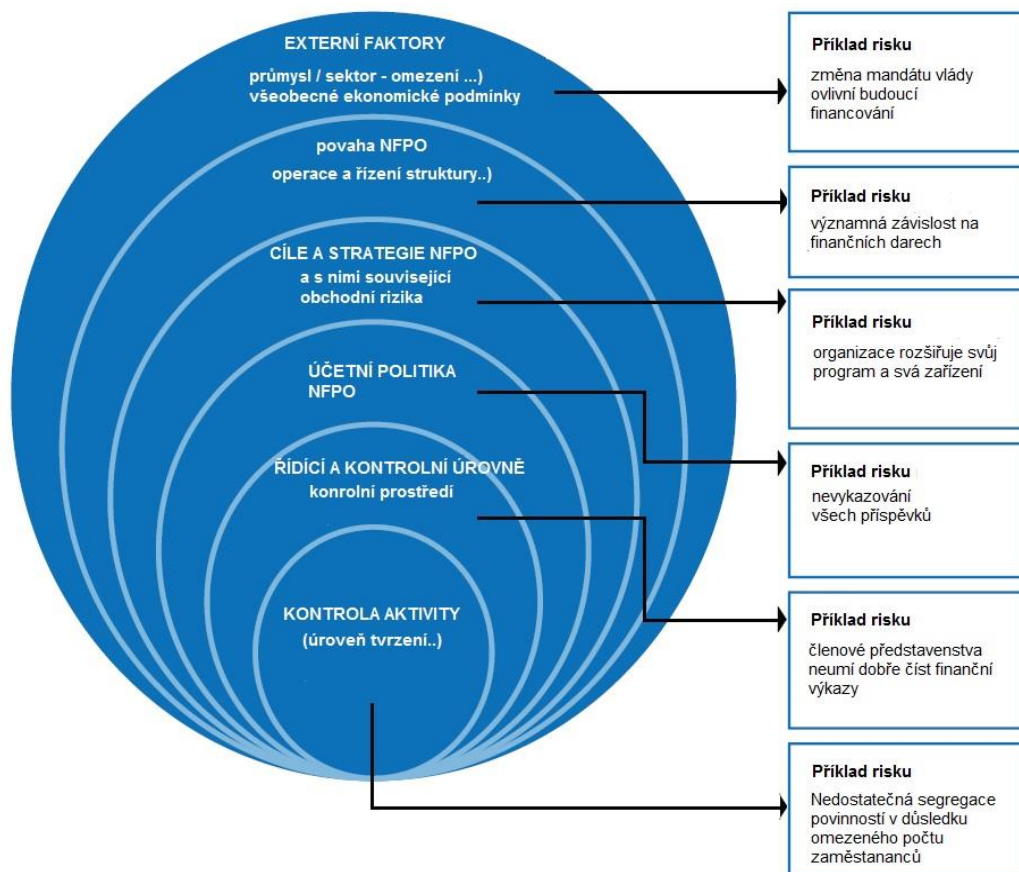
EXTERNÍ FAKTORY
průmysl / sektor - omezení ...)
všeobecné ekonomické podmínky

povaha NFPO
operace a řízení struktury..)

CÍLE A STRATEGIE NFPO
a s nimi související
obchodní rizika

ÚČETNÍ POLITIKA
NFPO

ŘÍDÍCÍ A KONTROLNÍ ÚROVNĚ
konrolní prostředí

KONTROLA AKTIVITY
(úroveň tvrzení..)

Příklad risku
změna mandátu vlády ovlivní budoucí financování

Příklad risku
významná závislost na finančních darech

Příklad risku
organizace rozšiřuje svůj program a svá zařízení

Příklad risku
nevykazování všech příspěvků

Příklad risku
členové představenstva neumí dobře číst finanční výkazy

Příklad risku
Nedostatečná segregace povinností v důsledku omezeného počtu zaměstananců